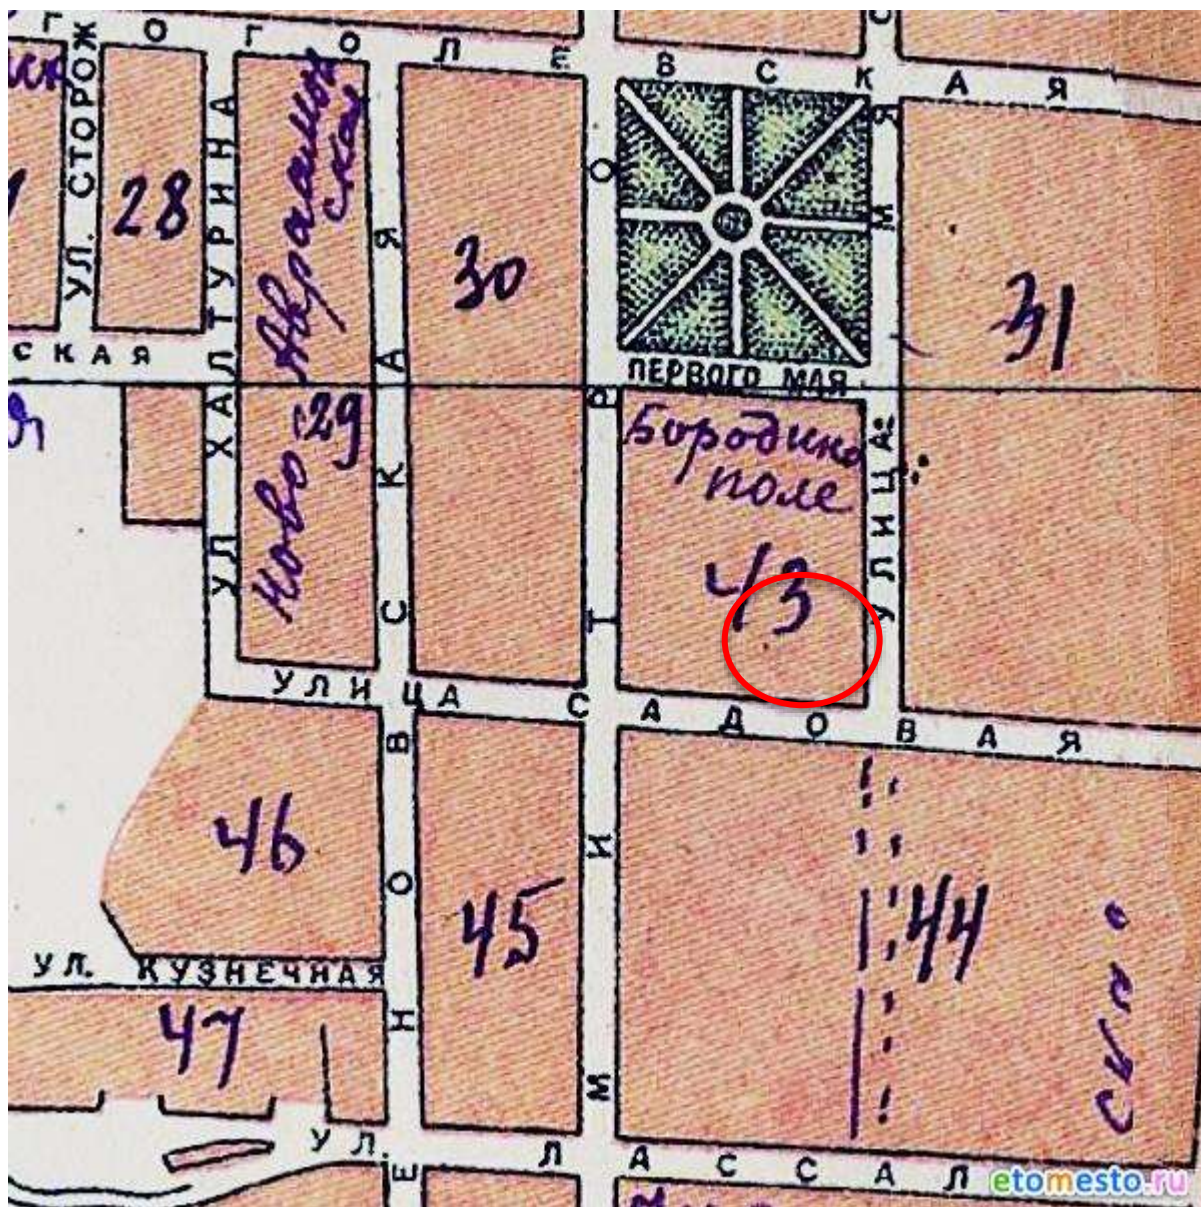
О Г О Л Е В С К А Я
УЛ. СТОРОЖ
28
УЛ. ХАЛТУРИНА
Авраамовская
НОВОСКАЯ
30
ОБЕЛИСК
ПЕРВОГО МАЯ
31
СКАЯ
Ново 29
Бородино поле
43
УЛИЦА
УЛИЦА САДОВАЯ
46
45
44
УЛ. КУЗНЕЧНАЯ
47
СМ
УЛ.
Ш Л А С С А Л
etomesto.ru